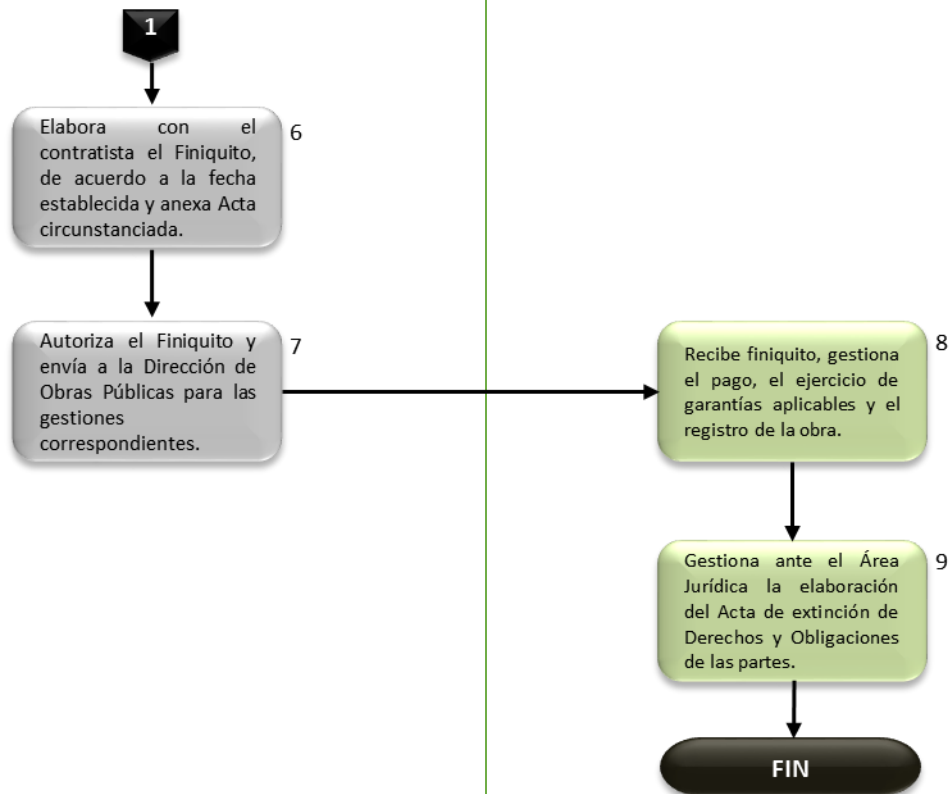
1

Elabora con el contratista el Finiquito, de acuerdo a la fecha establecida y anexa Acta circunstanciada.

6

Autoriza el Finiquito y envía a la Dirección de Obras Públicas para las gestiones correspondientes.

7

Recibe finiquito, gestiona el pago, el ejercicio de garantías aplicables y el registro de la obra.

8

Gestiona ante el Área Jurídica la elaboración del Acta de extinción de Derechos y Obligaciones de las partes.

9

FIN